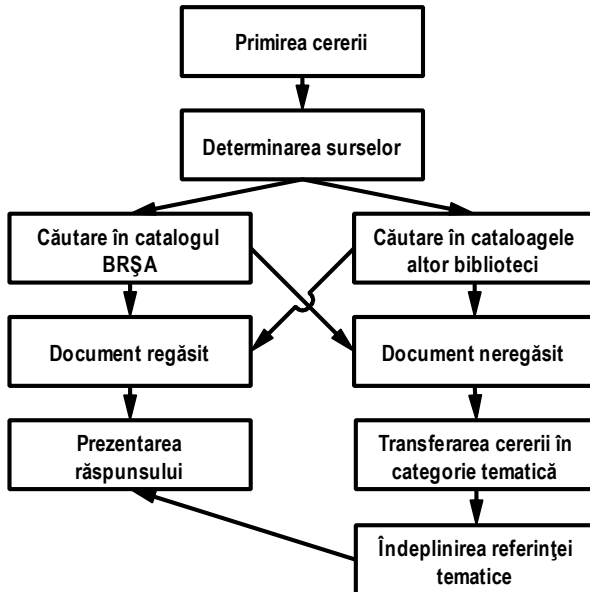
Primirea cererii

Determinarea surselor

Căutare în catalogul BRŞA

Căutare în cataloagele altor biblioteci

Document regăsit

Document neregăsit

Prezentarea răspunsului

Transferarea cererii în categorie tematică

Îndeplinirea referinţei tematice